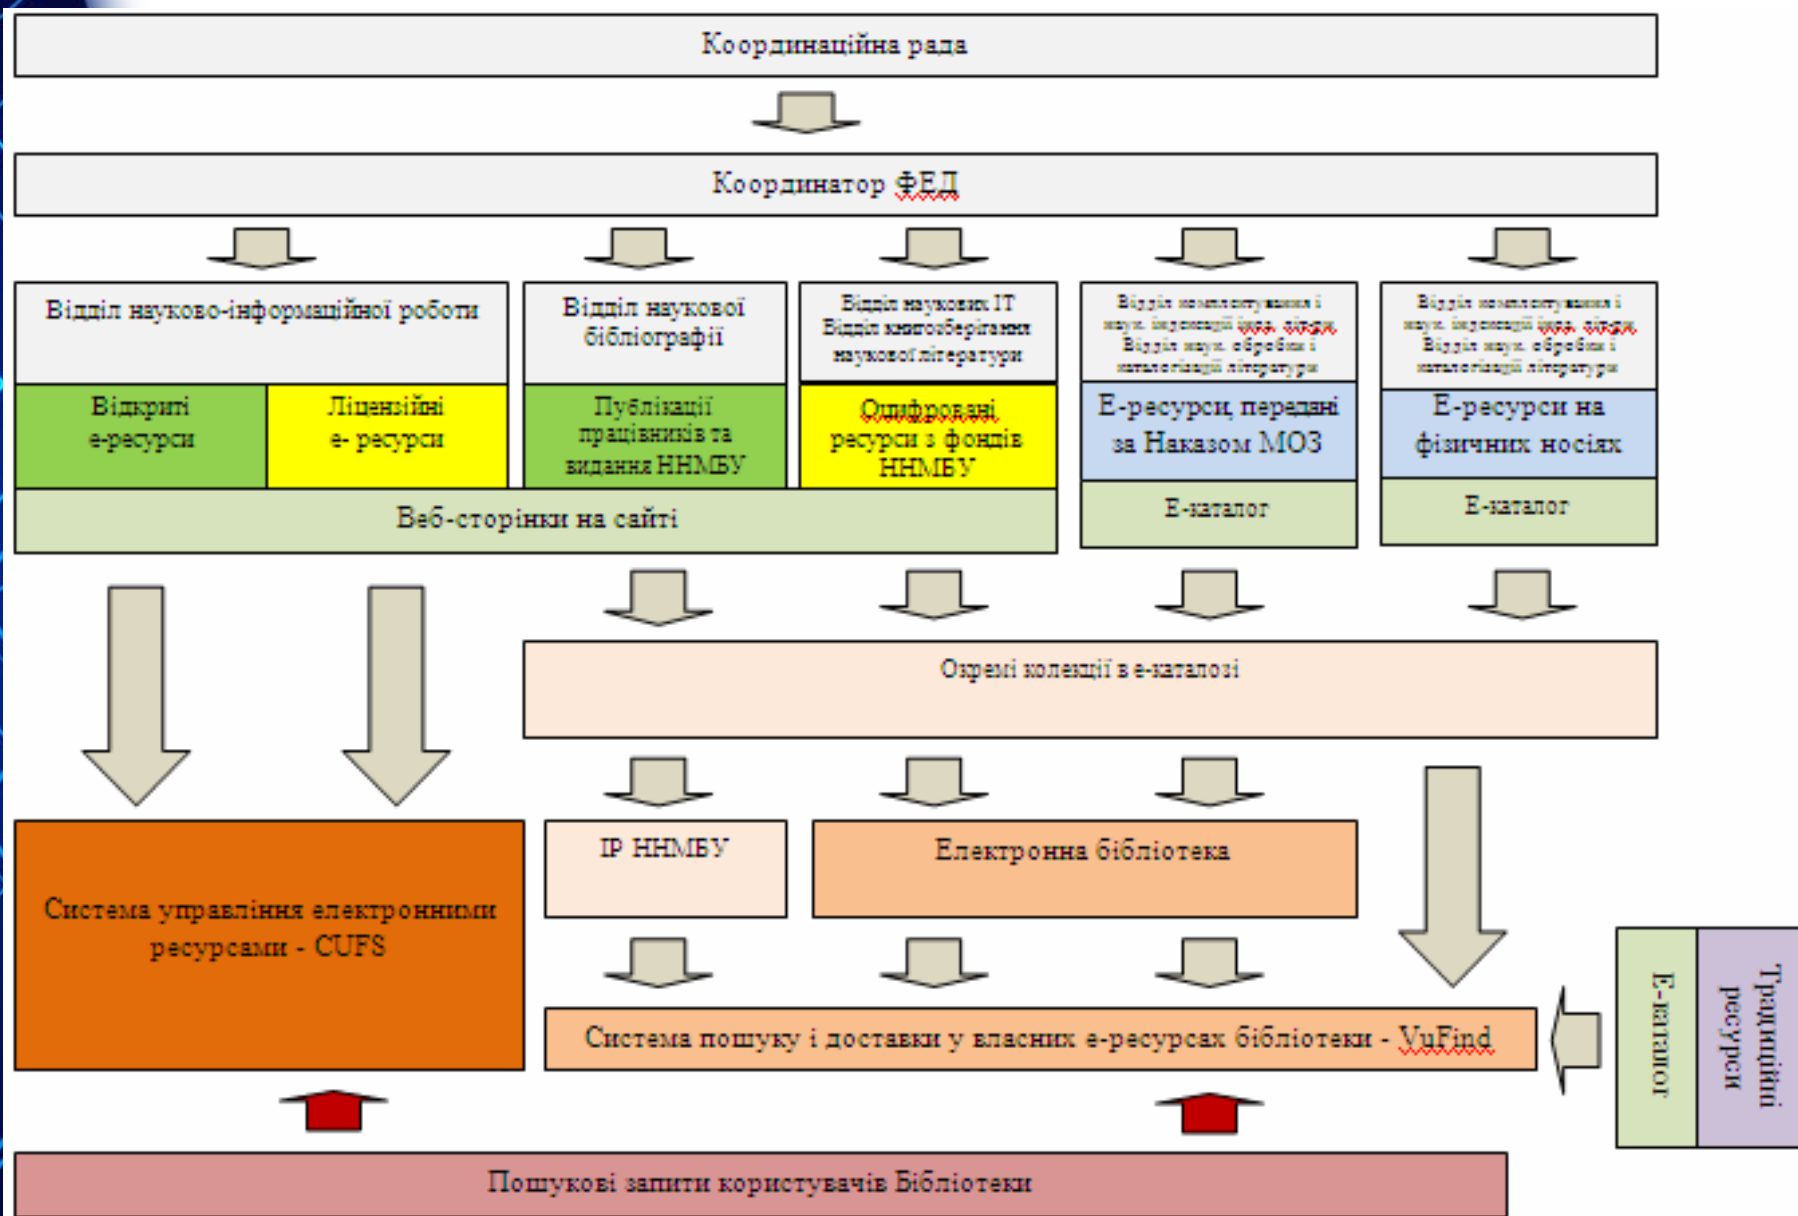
Координаційна рада

Координатор ФЕД

Відділ науково-інформаційної роботи

Відділ наукової бібліографії

Відділ наукових IT
Відділ книгозберігання наукової літератури

Відділ комплектування і наук. інформації щод. відділ
Відділ наук. обробки і каталогізації літератури

Відділ комплектування і наук. інформації щод. відділ
Відділ наук. обробки і каталогізації літератури

Відкриті е-ресурси

Ліцензійні е- ресурси

Публікації працівників та видання ННМБУ

Оцифровані ресурси з фондів ННМБУ

Е-ресурси, передані за Наказом МОЗ

Е-ресурси на фізичних носіях

Веб-сторінки на сайті

Е-каталог

Е-каталог

Окремі колекції в е-каталозі

Система управління електронними ресурсами - CUFS

IP ННМБУ

Електронна бібліотека

Система пошуку і доставки у власних е-ресурсах бібліотеки - VuFind

Е-каталог

Традиційні ресурси

Пошукові запити користувачів Бібліотеки